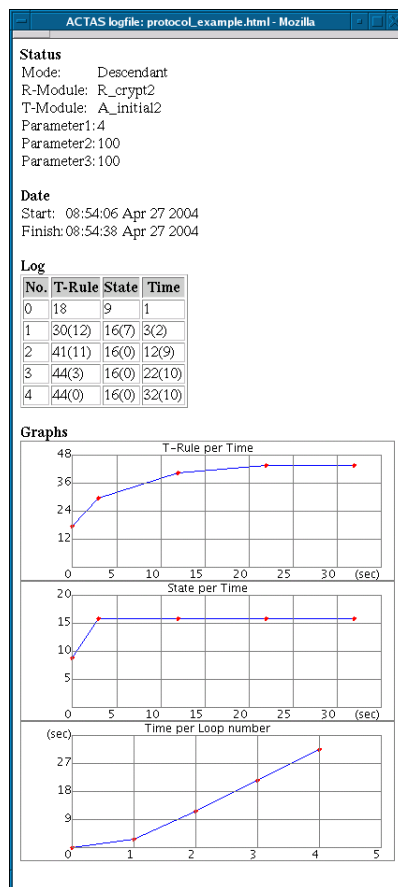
ACTAS logfile: protocol_example.html - Mozilla

Status
Mode: Descendant
R-Module: R_crypt2
T-Module: A_initial2
Parameter1: 4
Parameter2: 100
Parameter3: 100

Date
Start: 08:54:06 Apr 27 2004
Finish: 08:54:38 Apr 27 2004

Log

| No. | T-Rule | State | Time |
|---|---|---|---|
| 0 | 18 | 9 | 1 |
| 1 | 30(12) | 16(7) | 3(2) |
| 2 | 41(11) | 16(0) | 12(9) |
| 3 | 44(3) | 16(0) | 22(10) |
| 4 | 44(0) | 16(0) | 32(10) |

Graphs

T-Rule per Time
48
36
24
12
0 5 10 15 20 25 30 (sec)

State per Time
20
15
10
5
0 5 10 15 20 25 30 (sec)

Time per Loop number
(sec)
27
18
9
0 1 2 3 4 5